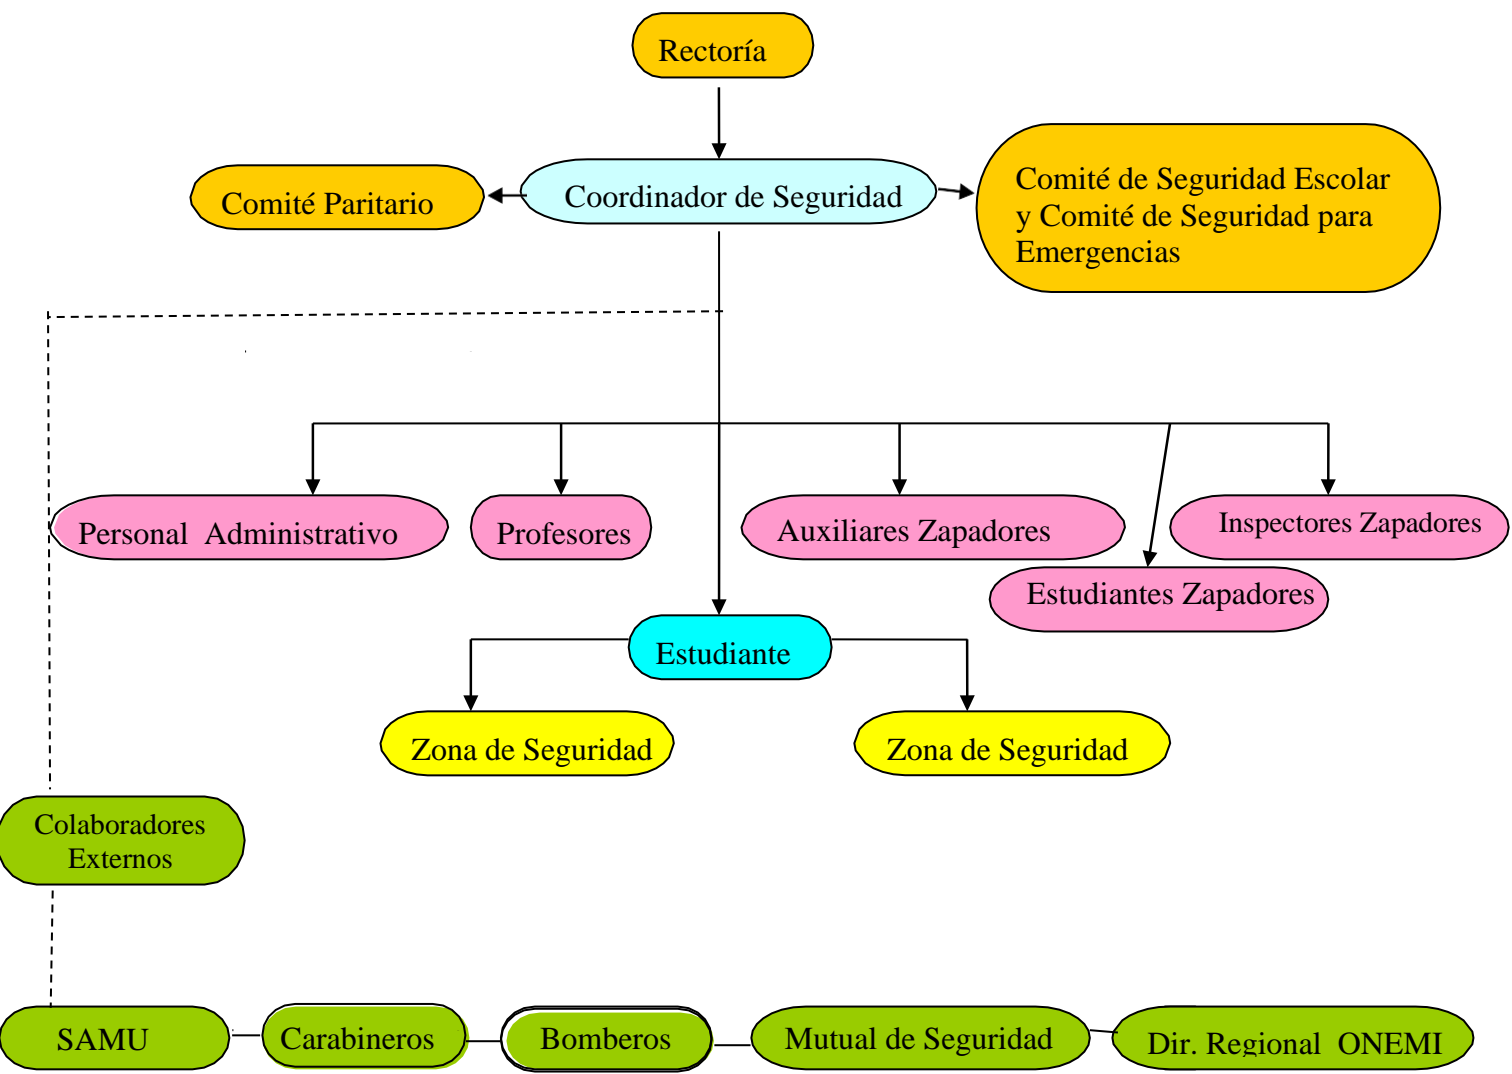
Rectoría

Comité Paritario

Coordinador de Seguridad

Comité de Seguridad Escolar y Comité de Seguridad para Emergencias

Personal Administrativo

Profesores

Auxiliares Zapadores

Inspectores Zapadores

Estudiantes Zapadores

Estudiante

Zona de Seguridad

Zona de Seguridad

Colaboradores Externos

SAMU

Carabineros

Bomberos

Mutual de Seguridad

Dir. Regional ONEMI